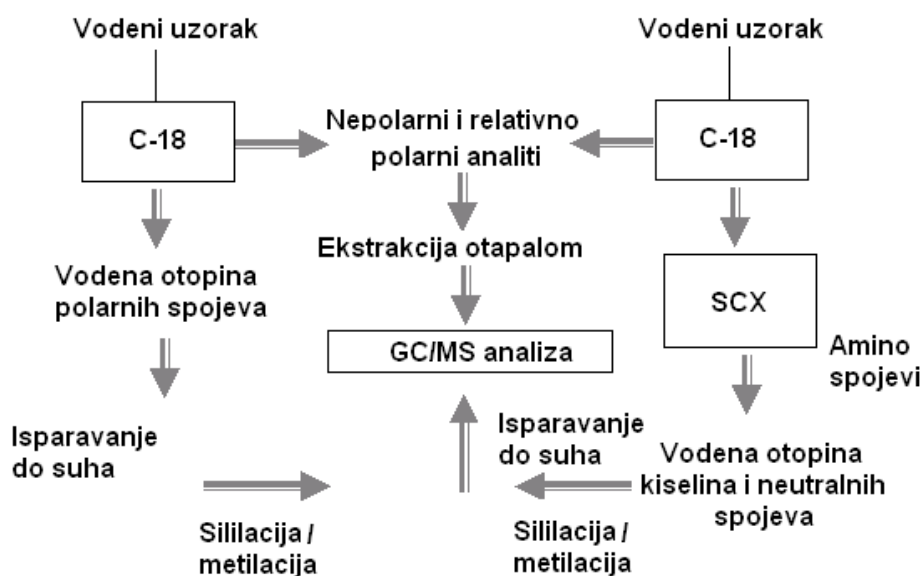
Vodeni uzorak

Vodeni uzorak

C-18

Nepolarni i relativno polarni analiti

C-18

Vodena otopina polarnih spojeva

Ekstrakcija otapalom

SCX

GC/MS analiza

Amino spojevi

Isparavanje do suha

Isparavanje do suha

Vodena otopina kiselina i neutralnih spojeva

Sililacija / metilacija

Sililacija / metilacija